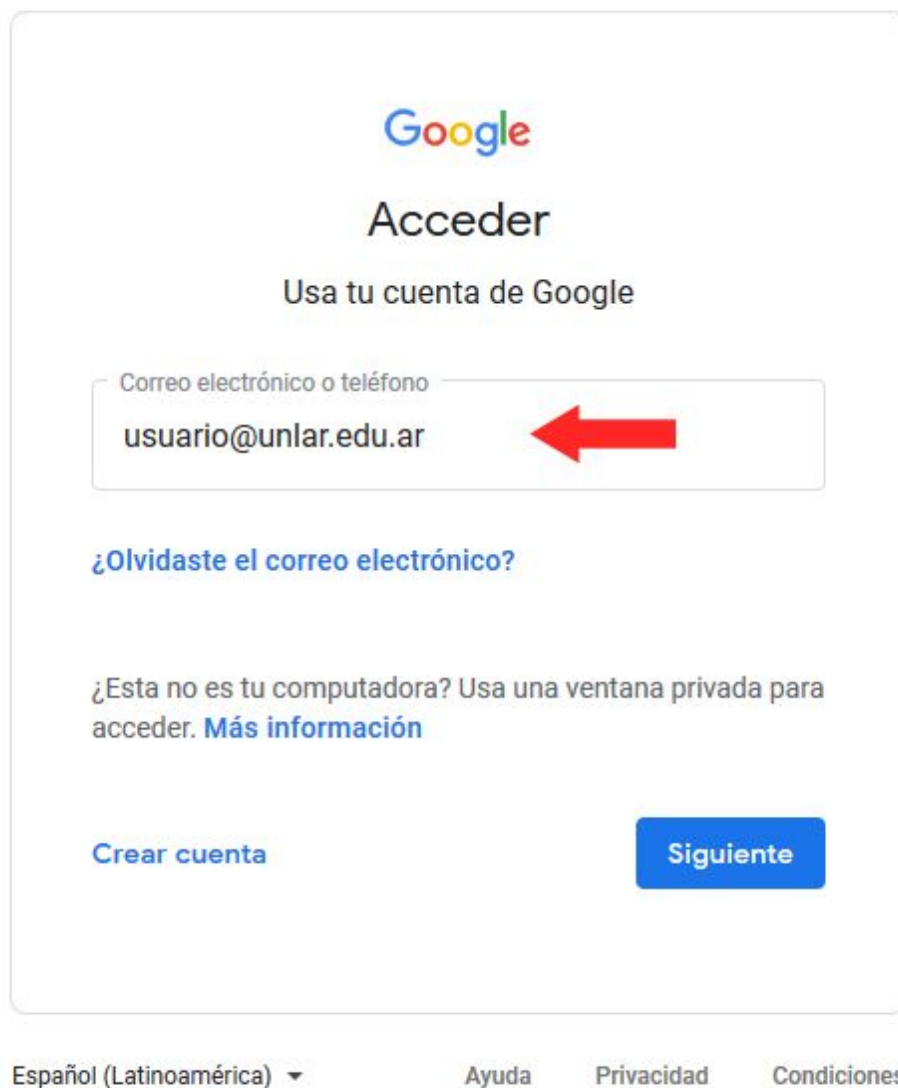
Google

Acceder

Usa tu cuenta de Google

Correo electrónico o teléfono

usuario@unlar.edu.ar

¿Olvidaste el correo electrónico?

¿Esta no es tu computadora? Usa una ventana privada para acceder. Más información

Crear cuenta

Siguiente

Español (Latinoamérica)

Ayuda

Privacidad

Condiciones